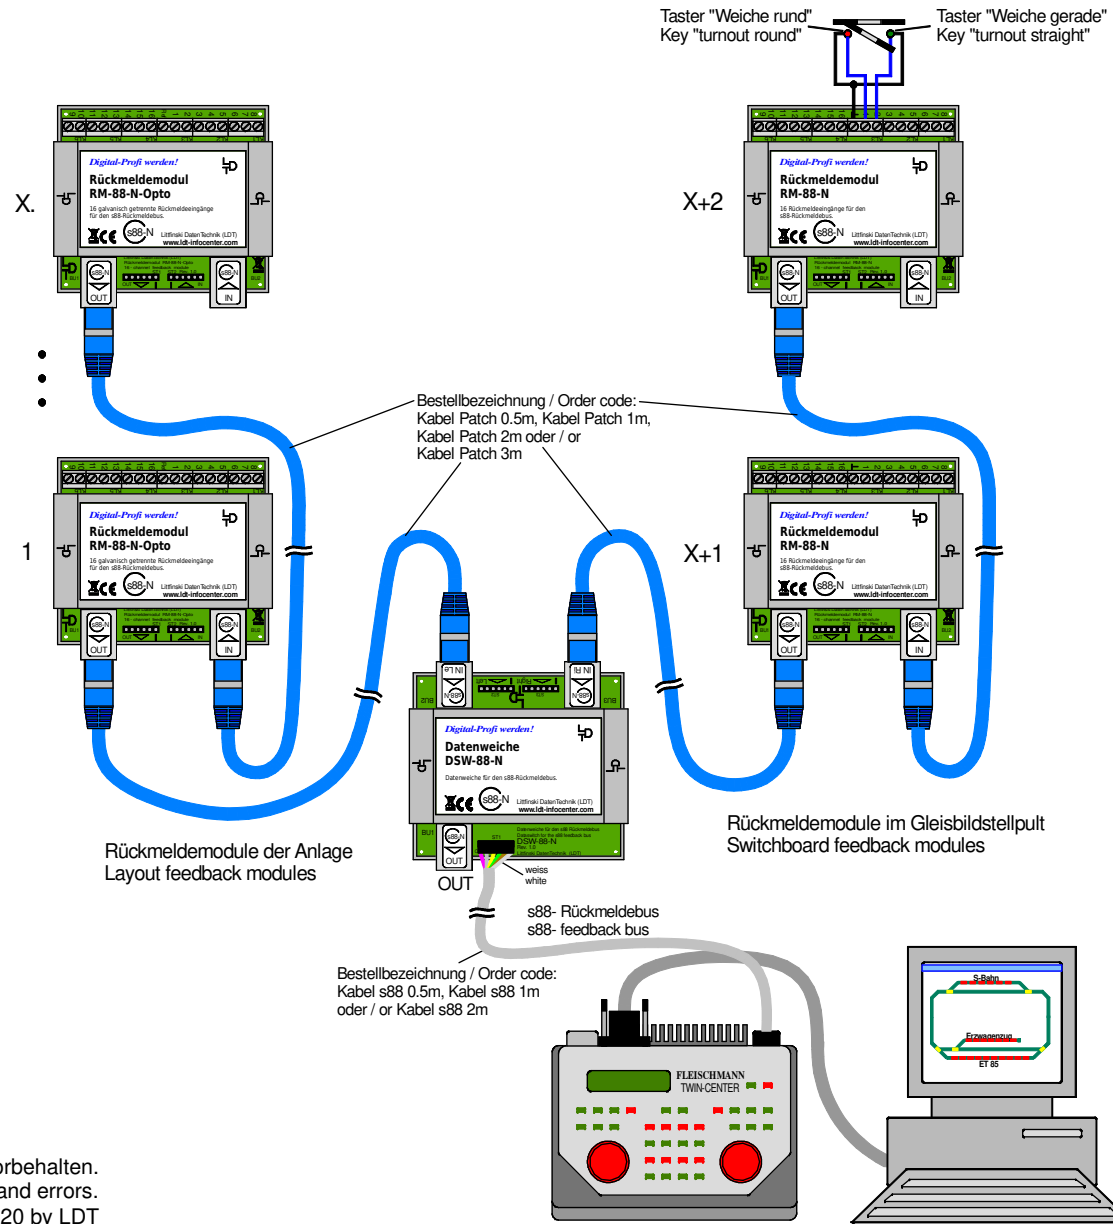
Taster "Weiche rund"
Key "turnout round"

Taster "Weiche gerade"
Key "turnout straight"

X.

Digital-Profi werden!
Rückmeldemodul
RM-88-N-Opto
16 galvanisch getrennte Rückmeldeeingänge für den s88-Rückmeldebus.
s88-N
Littfinski DatenTechnik (LDT)
www.ldt-infocenter.com

OUT
IN

X+2

Digital-Profi werden!
Rückmeldemodul
RM-88-N
16 Rückmeldeeingänge für den s88-Rückmeldebus.
s88-N
Littfinski DatenTechnik (LDT)
www.ldt-infocenter.com

OUT
IN

Bestellbezeichnung / Order code:
Kabel Patch 0.5m, Kabel Patch 1m,
Kabel Patch 2m oder / or
Kabel Patch 3m

1

Digital-Profi werden!
Rückmeldemodul
RM-88-N-Opto
16 galvanisch getrennte Rückmeldeeingänge für den s88-Rückmeldebus.
s88-N
Littfinski DatenTechnik (LDT)
www.ldt-infocenter.com

OUT
IN

X+1

Digital-Profi werden!
Rückmeldemodul
RM-88-N
16 Rückmeldeeingänge für den s88-Rückmeldebus.
s88-N
Littfinski DatenTechnik (LDT)
www.ldt-infocenter.com

OUT
IN

IN Li
IN Re

Digital-Profi werden!
Datenweiche
DSW-88-N
Datenweiche für den s88-Rückmeldebus.
s88-N
Littfinski DatenTechnik (LDT)
www.ldt-infocenter.com

BU1
OUT
DSW-88-N

OUT

weiss
white

Rückmeldemodule im Gleisbildstellpult
Switchboard feedback modules

Rückmeldemodule der Anlage
Layout feedback modules

s88- Rückmeldebus
s88- feedback bus

Bestellbezeichnung / Order code:
Kabel s88 0.5m, Kabel s88 1m
oder / or Kabel s88 2m

FLEISCHMANN
TWIN-CENTER

S-Bahn
Erzwagenzug
ET 85

orbehalten.
and errors.
20 by LDT